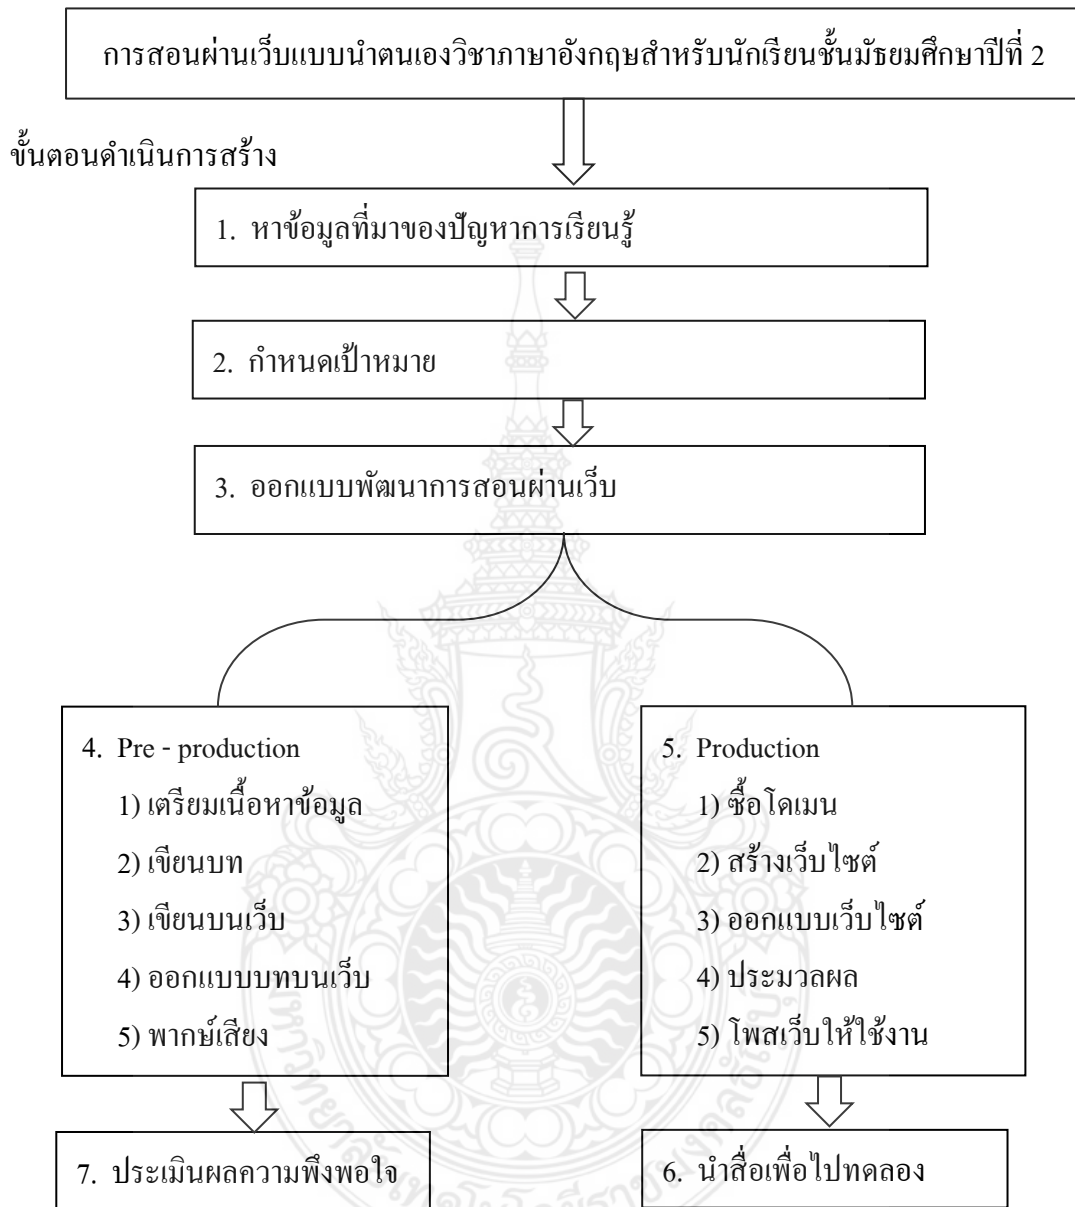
การสอนผ่านเว็บแบบนำตนเองวิชาภาษาอังกฤษสำหรับนักเรียนชั้นมัธยมศึกษาปีที่ 2

ขั้นตอนดำเนินการสร้าง

1. หาข้อมูลที่มาของปัญหาการเรียนรู้

2. กำหนดเป้าหมาย

3. ออกแบบพัฒนาการสอนผ่านเว็บ

4. Pre - production
1) เตรียมเนื้อหาข้อมูล
2) เขียนบท
3) เขียนบนเว็บ
4) ออกแบบบทบนเว็บ
5) พากย์เสียง

5. Production
1) ซื้อโดเมน
2) สร้างเว็บไซต์
3) ออกแบบเว็บไซต์
4) ประมวลผล
5) โพสเว็บให้ใช้งาน

7. ประเมินผลความพึงพอใจ

6. นำสื่อเพื่อไปทดลอง